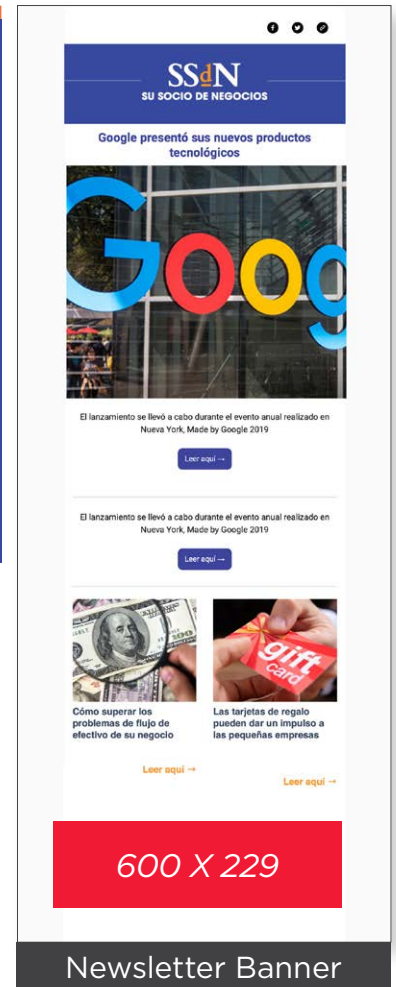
SSdN
SU SOCIO DE NEGOCIOS

Google presentó sus nuevos productos tecnológicos

Goog

El lanzamiento se llevó a cabo durante el evento anual realizado en Nueva York, Made by Google 2019

Leer aquí →

El lanzamiento se llevó a cabo durante el evento anual realizado en Nueva York, Made by Google 2019

Leer aquí →

gift card

Cómo superar los problemas de flujo de efectivo de su negocio

Leer aquí →

Las tarjetas de regalo pueden dar un impulso a las pequeñas empresas

Leer aquí →

600 X 229

Newsletter Banner